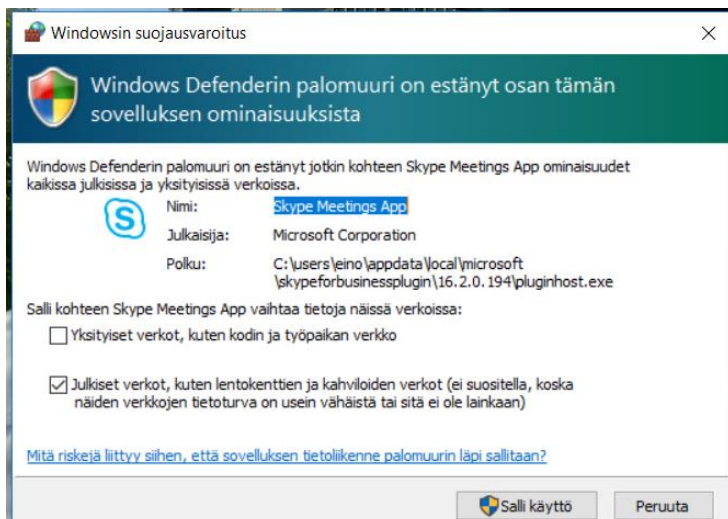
Windowsin suojausvaroitus

×

Windows Defenderin palomuuri on estänyt osan tämän sovelluksen ominaisuuksista

Windows Defenderin palomuuri on estänyt jotkin kohteen Skype Meetings App ominaisuudet kaikissa julkisissa ja yksityisissä verkoissa.

Nimi: Skype Meetings App

Julkaisija: Microsoft Corporation

Polku: C:\users\eino\appdata\local\microsoft\skypeforbusinessplugin\16.2.0.194\pluginhost.exe

Salli kohteen Skype Meetings App vaihtaa tietoja näissä verkoissa:

Yksityiset verkot, kuten kodin ja työpaikan verkko

Julkiset verkot, kuten lentokenttien ja kahviloiden verkot (ei suositella, koska näiden verkkojen tietoturva on usein vähäistä tai sitä ei ole lainkaan)

Mitä riskejä liittyy siihen, että sovelluksen tietoliikenne palomuurin läpi sallitaan?

Salli käyttö

Peruuta